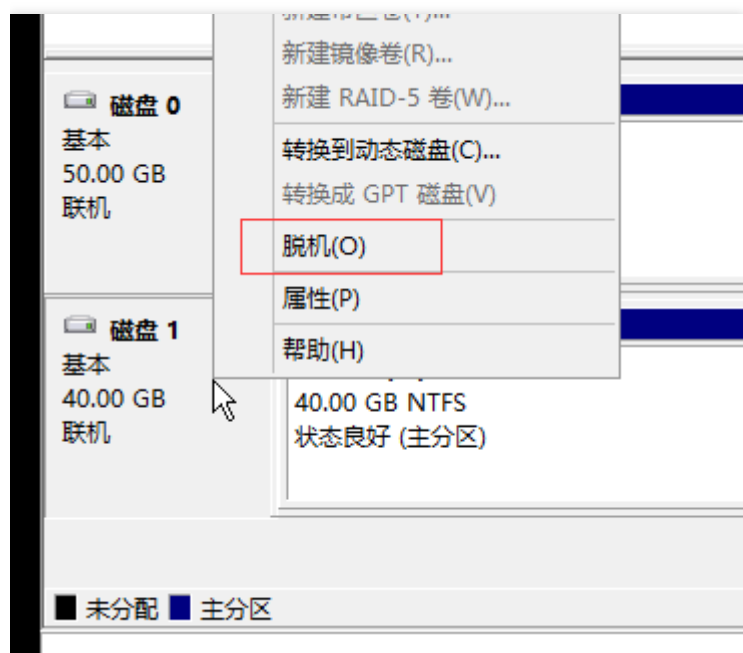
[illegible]

新建镜像卷(R)...

新建 RAID-5 卷(W)...

转换到动态磁盘(C)...

转换成 GPT 磁盘(V)

脱机(O)

属性(P)

帮助(H)

磁盘 0
基本
50.00 GB
联机

磁盘 1
基本
40.00 GB
联机

40.00 GB NTFS
状态良好 (主分区)

未分配 主分区